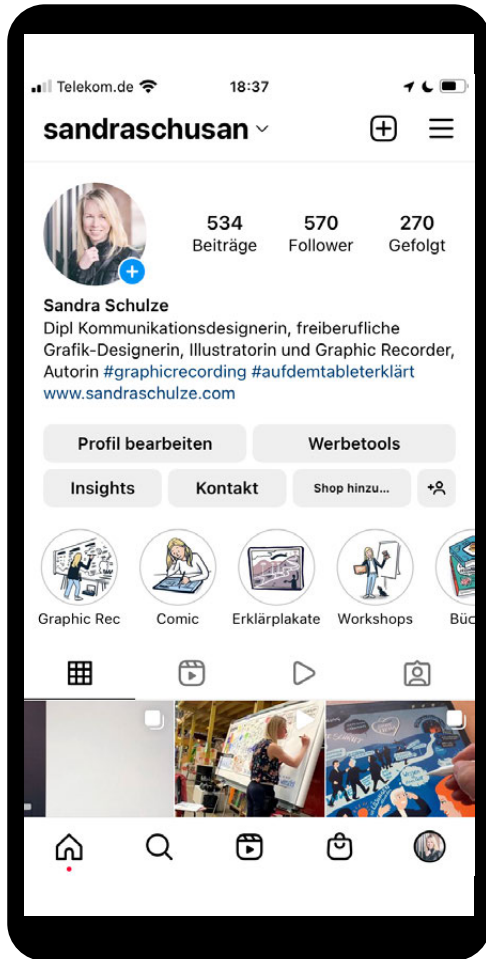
Telekom.de 18:37

sandraschusan

534 Beiträge
570 Follower
270 Gefolgt

Sandra Schulze
Dipl Kommunikationsdesignerin, freiberufliche Grafik-Designerin, Illustratorin und Graphic Recorder, Autorin #graphicrecording #aufdemtableterklärt
www.sandraschulze.com

Profil bearbeiten
Werbetools
Insights
Kontakt
Shop hinzu...

Graphic Rec
Comic
Erklärplakate
Workshops
Büc